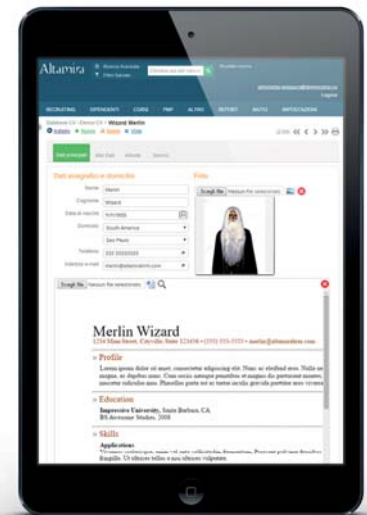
Altamira

Ricerca Avanzata

Filtri Salvati

Modifica ricerca

Logout

RECRUITING DIPENDENTI CORSI FMP ALTRO REPORT AIUTO IMPOSTAZIONI

Database CV - Elenco CV - Wizard Merlin

Dati principali

Dati anagrafici e domicilio

Foto

Nome Merlin

Cognome Wizard

Data di nascita

Domicilio South America

Sao Paulo

Telefono

Indirizzo e-mail

Scegli file Nessun file selezionato

Scegli file Nessun file selezionato

Merlin Wizard

1234 Main Street, Cityville, State 123456 • (555) 555-5555 • merlin@altamirahrm.com

Profile

Lorem ipsum dolor sit amet, consectetur adipiscing elit. Nunc ac eleifend eros. Nulla ne magna, ac dapibus nunc. Cras cursus semper penatibus et magnis dis parturient montes, nascetur ridiculus mus. Phasellus porta est ac tortor iaculis gravida porttitor nunc viverra

Education

Impressive University, Santa Barbara, CA

BS Awesome Studies, 2000

Skills

Applications

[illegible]